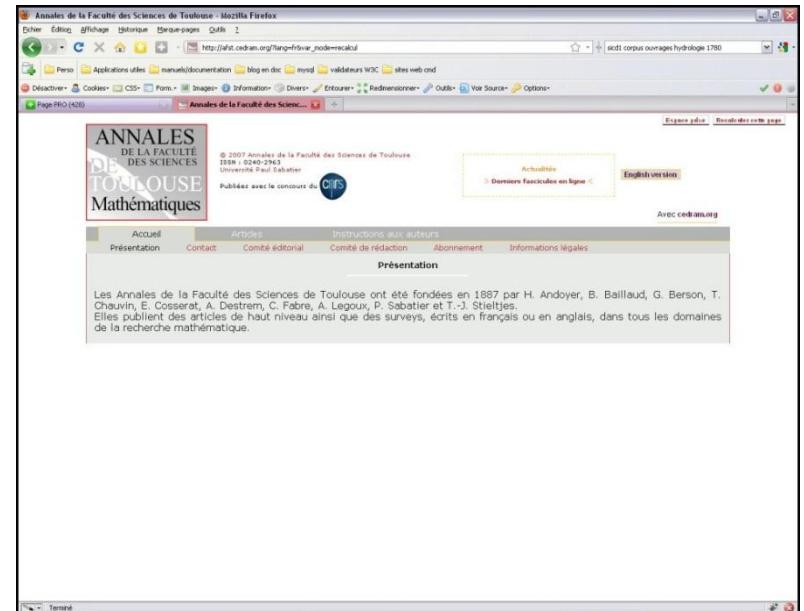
Annales de la Faculté des Sciences de Toulouse - Mozilla Firefox

Fichier Édition Affichage Historique Marque-pages Outils ?

http://afst.cedram.org/?lang=fr&var_mode=recalcul

sicd1 corpus ouvrages hydrologie 1780

Perso Applications utiles manuels/documentation blog en doc mysql validateurs W3C sites web cnd

Désactiver Cookies CSS Form. Images Information Divers Entourer Redimensionner Outils Voir Source Options

Page PRO (428) Annales de la Faculté des Scienc...

Espace pilote Recalculer cette page

ANNALES DE LA FACULTÉ DES SCIENCES DE TOULOUSE Mathématiques

© 2007 Annales de la Faculté des Sciences de Toulouse
ISSN : 0240-2963
Université Paul Sabatier
Publiées avec le concours du CNRS

Actualités
> Derniers fascicules en ligne <

English version

Avec cedram.org

Accueil Articles Instructions aux auteurs

Présentation Contact Comité éditorial Comité de rédaction Abonnement Informations légales

Présentation

Les Annales de la Faculté des Sciences de Toulouse ont été fondées en 1887 par H. Andoyer, B. Baillaud, G. Berson, T. Chauvin, E. Cosserat, A. Destrem, C. Fabre, A. Legoux, P. Sabatier et T.-J. Stieltjes.
Elles publient des articles de haut niveau ainsi que des surveys, écrits en français ou en anglais, dans tous les domaines de la recherche mathématique.

Terminé